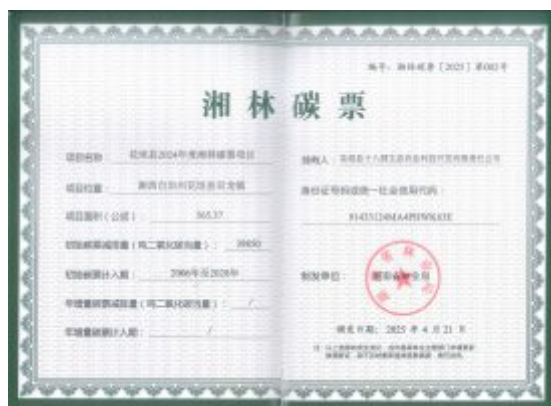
编号：湘林碳票〔2025〕第082号

湘林碳票

项目名称：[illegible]县2024年度湘林碳票项目

项目位置：湖南省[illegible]

项目面积（公顷）：365.37

初始碳票减排量（吨二氧化碳当量）：39050

初始碳票计入期：2006年至2028年

年增量碳票减排量（吨二氧化碳当量）：/

年增量碳票计入期：/

持有人：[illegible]有限公司

身份证号码或统一社会信用代码：

91433124MA4PHWK63E

制发单位：湖南省林业局

制发日期：2025年4月21日

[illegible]